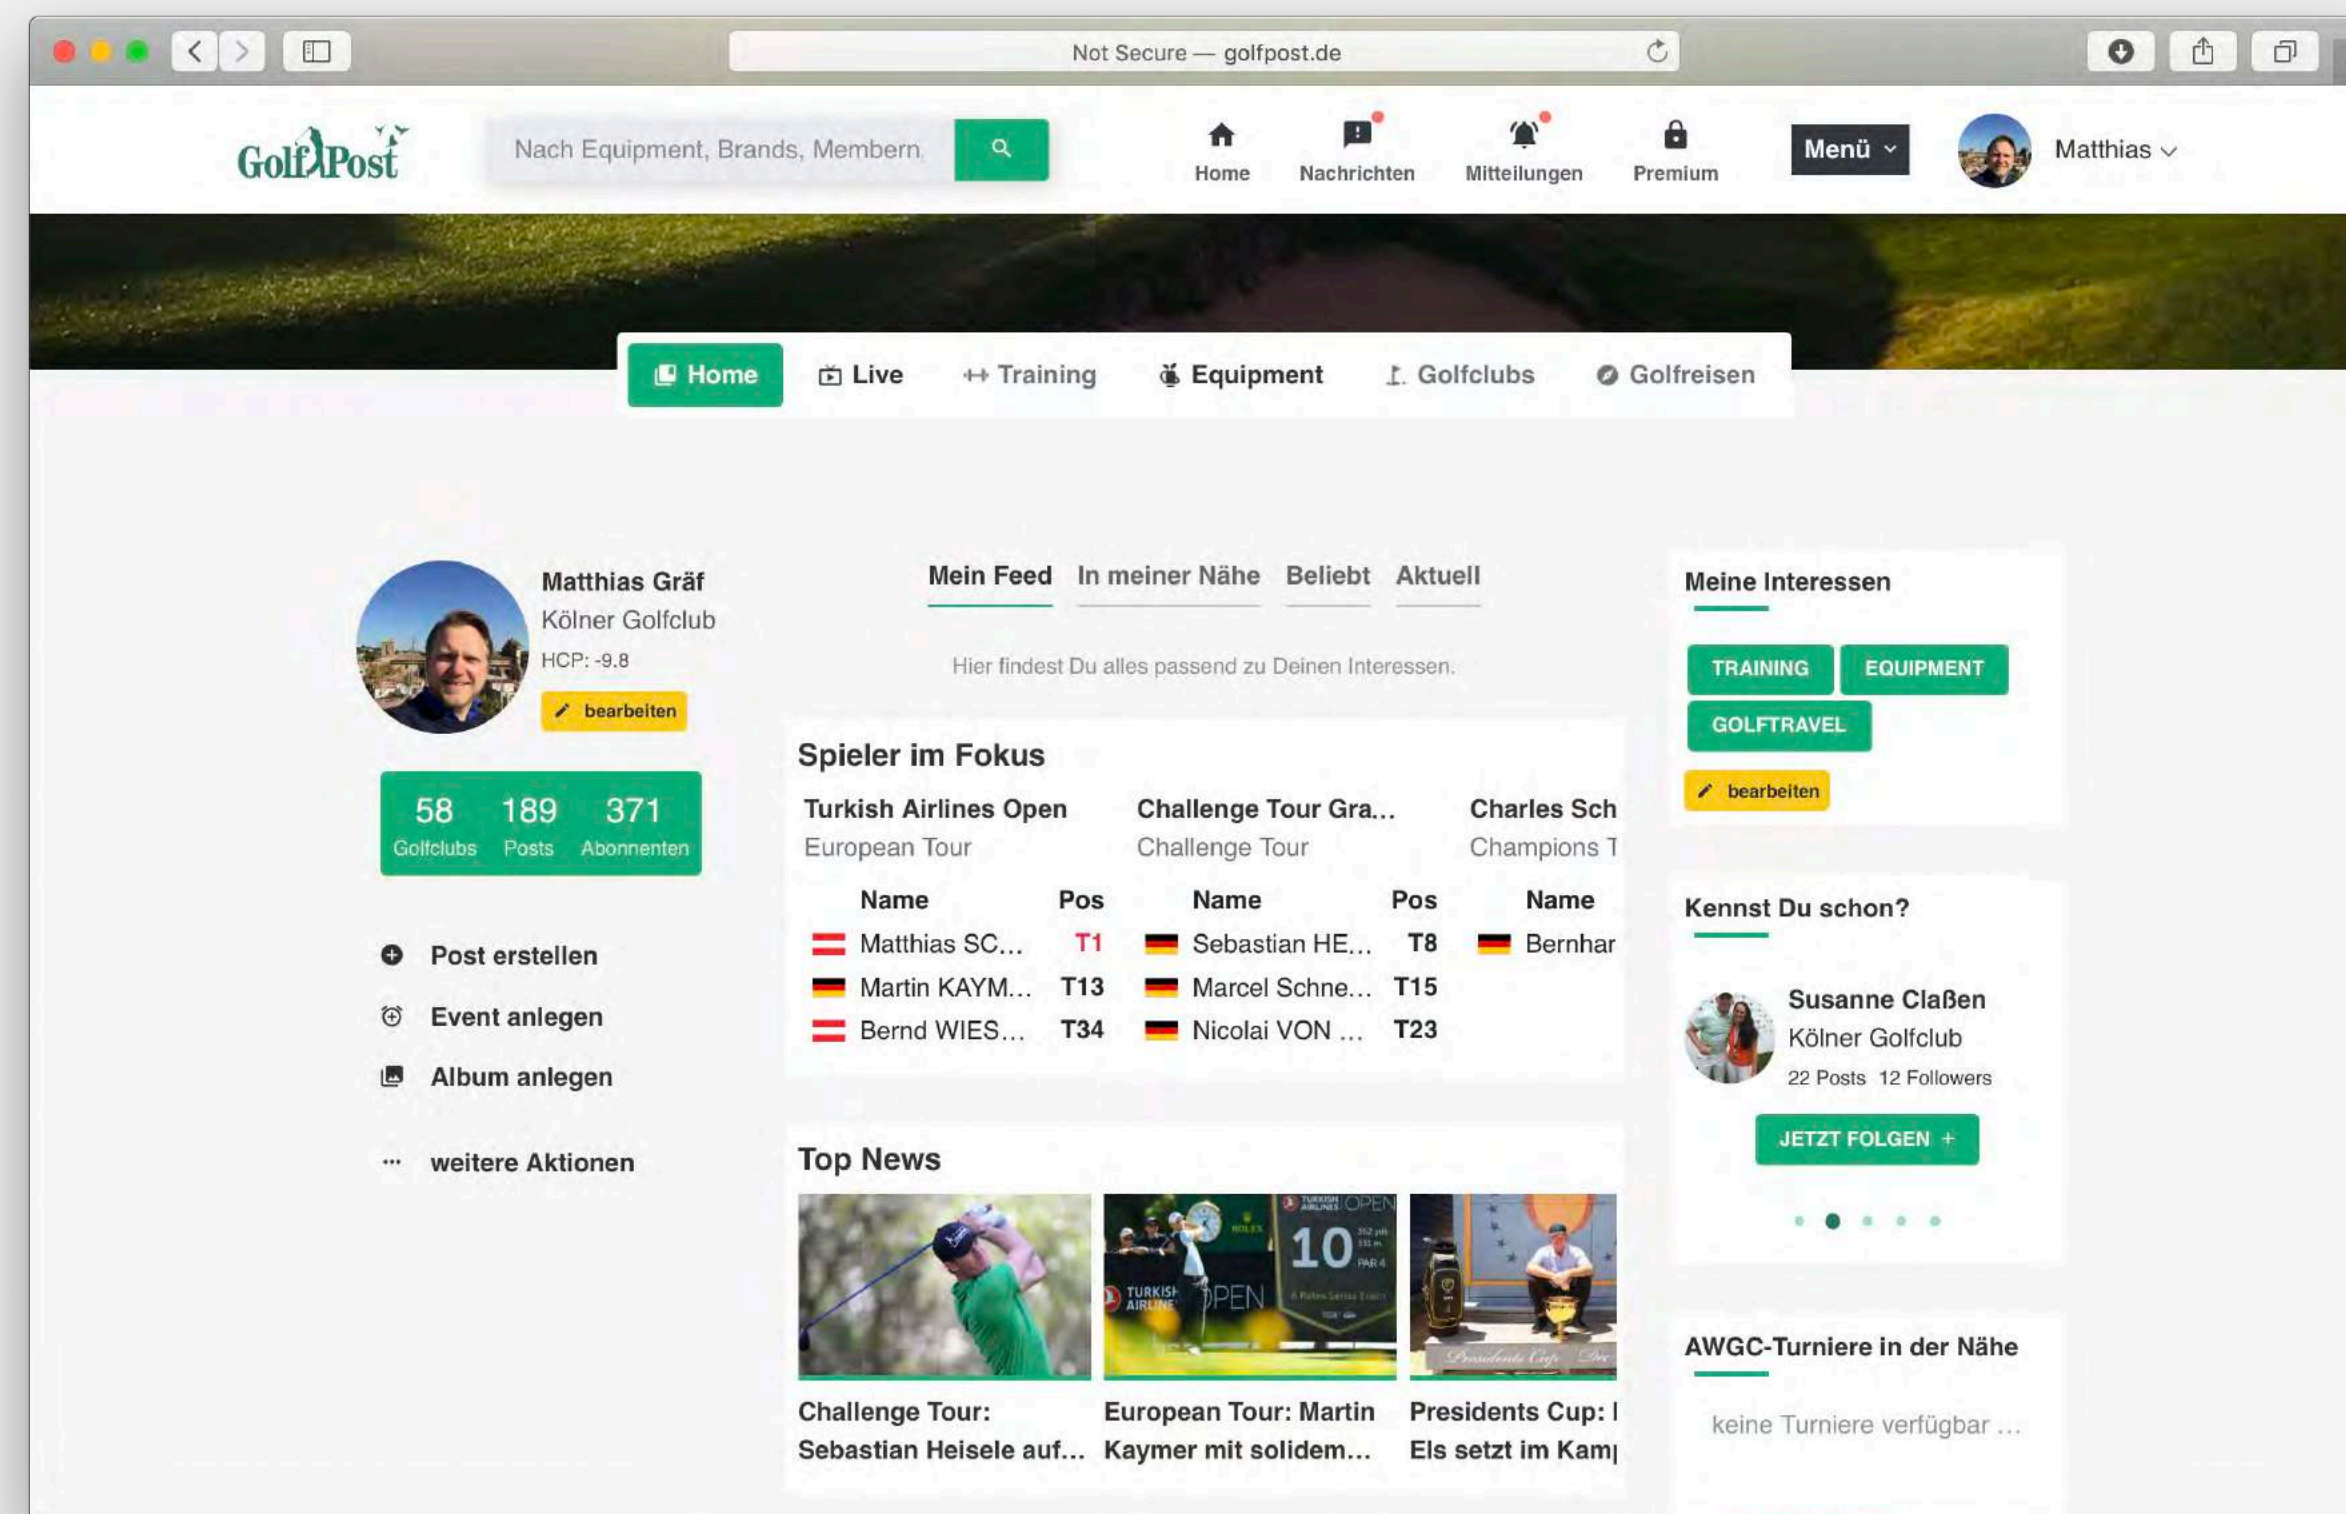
Not Secure — golfpost.de

GolfPost

Nach Equipment, Brands, Membern

Home Nachrichten Mitteilungen Premium Menü Matthias

Home Live Training Equipment Golfclubs Golfreisen

Matthias Gräf
Kölner Golfclub
HCP: -9.8
bearbeiten

| 58 | 189 | 371 |
|---|---|---|
| Golfclubs | Posts | Abonnenten |

Post erstellen
Event anlegen
Album anlegen
weitere Aktionen

Mein Feed In meiner Nähe Beliebt Aktuell

Hier findest Du alles passend zu Deinen Interessen.

Spieler im Fokus

Turkish Airlines Open
European Tour

| Name | Pos |
|---|---|
| Matthias SC... | T1 |
| Martin KAYM... | T13 |
| Bernd WIES... | T34 |

Challenge Tour Gra...
Challenge Tour

| Name | Pos |
|---|---|
| Sebastian HE... | T8 |
| Marcel Schne... | T15 |
| Nicolai VON ... | T23 |

Charles Sch
Champions T

| Name |
|---|
| Bernhar |

Top News

Challenge Tour: Sebastian Heisele auf...

European Tour: Martin Kaymer mit solidem...

Presidents Cup: I Els setzt im Kam

Meine Interessen
TRAINING EQUIPMENT GOLFTRAVEL
bearbeiten

Kennst Du schon?
Susanne Claßen
Kölner Golfclub
22 Posts 12 Followers
JETZT FOLGEN +

AWGC-Turniere in der Nähe
keine Turniere verfügbar ...